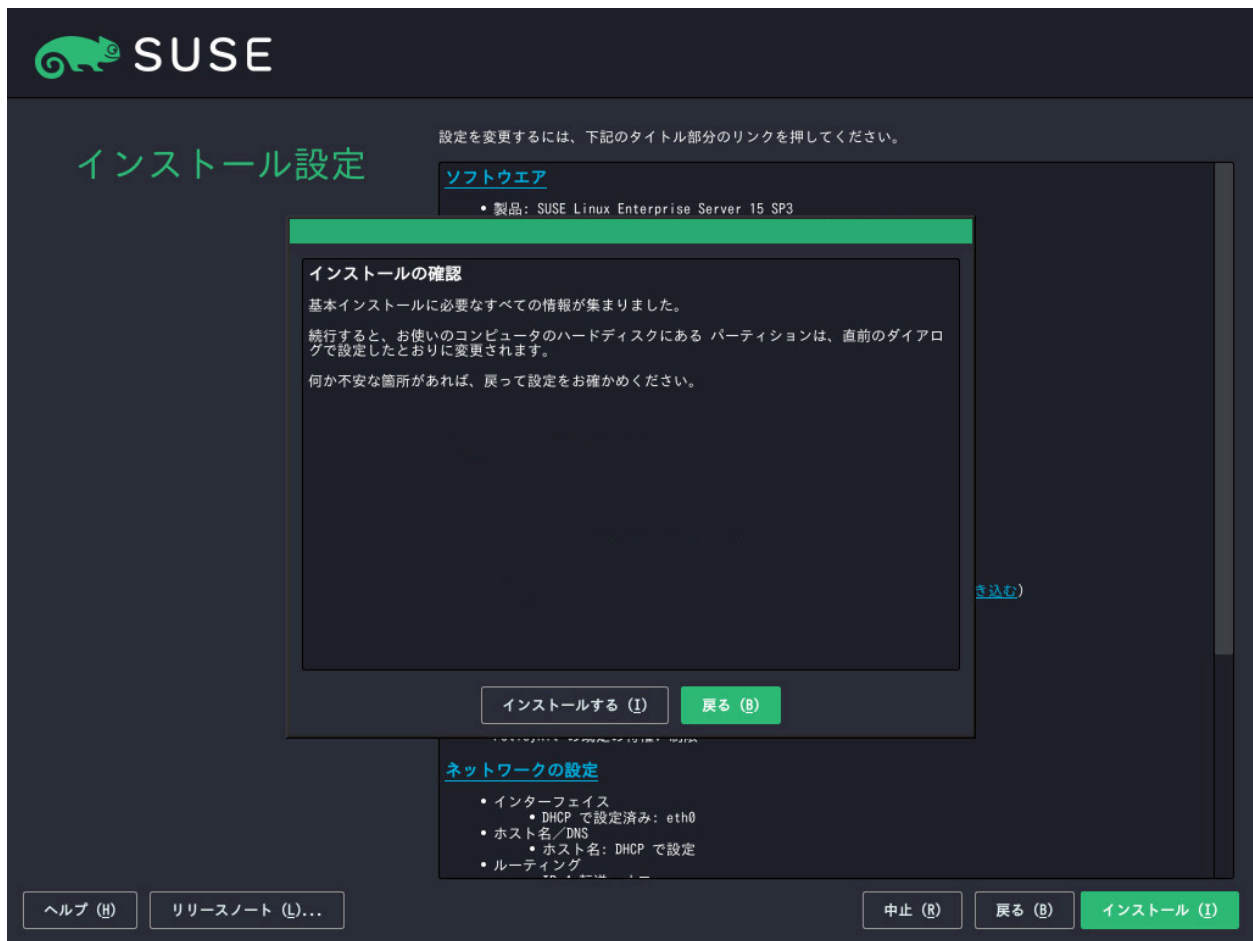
SUSE

インストール設定

設定を変更するには、下記のタイトル部分のリンクを押してください。

ソフトウエア

• 製品: SUSE Linux Enterprise Server 15 SP3

インストールの確認

基本インストールに必要なすべての情報が集まりました。

続行すると、お使いのコンピュータのハードディスクにある パーティションは、直前のダイアログで設定したとおりに変更されます。

何か不安な箇所があれば、戻って設定をお確かめください。

き込む)

インストールする (I)　戻る (B)

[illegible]

ネットワークの設定

• インターフェイス
  • DHCP で設定済み: eth0
• ホスト名／DNS
  • ホスト名: DHCP で設定
• ルーティング
  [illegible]

ヘルプ (H)　リリースノート (L)...　中止 (R)　戻る (B)　インストール (I)